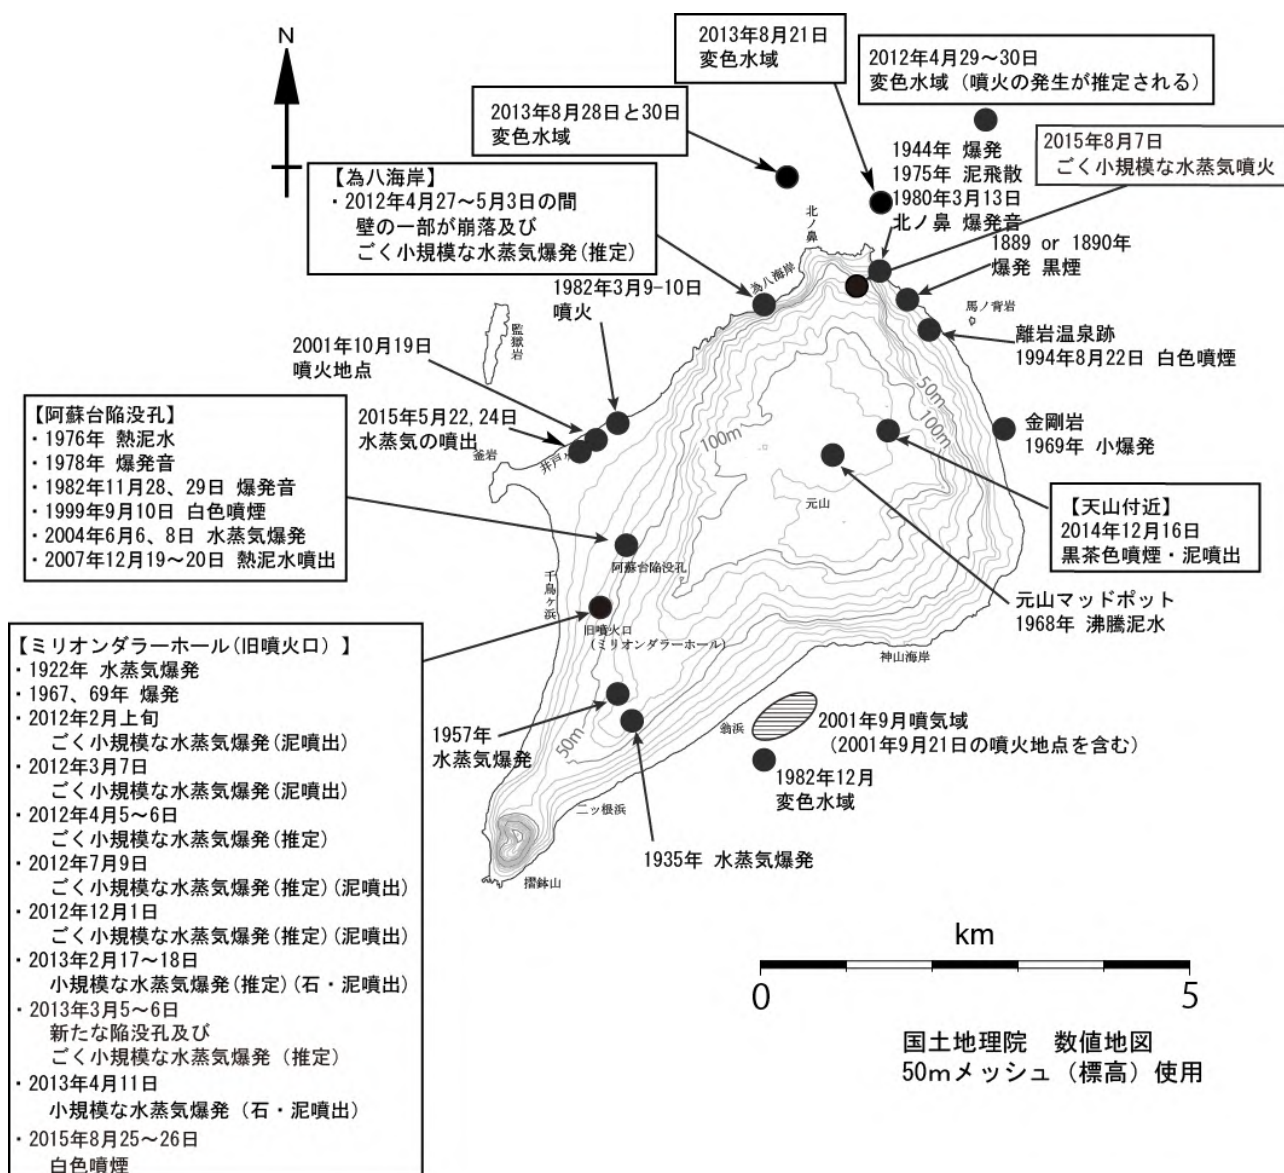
N

2013年8月21日
変色水域

2012年4月29～30日
変色水域（噴火の発生が推定される）

2013年8月28日と30日
変色水域

1944年 爆発
1975年 泥飛散
1980年3月13日
北ノ鼻 爆発音

2015年8月7日
ごく小規模な水蒸気噴火

【為八海岸】
・2012年4月27～5月3日の間
壁の一部が崩落及び
ごく小規模な水蒸気爆発(推定)

北ノ鼻

1889 or 1890年
爆発 黒煙

為八海岸

1982年3月9-10日
噴火

馬ノ背岩

監獄岩

離岩温泉跡
1994年8月22日 白色噴煙

2001年10月19日
噴火地点

50m

【阿蘇台陥没孔】
・1976年 熱泥水
・1978年 爆発音
・1982年11月28、29日 爆発音
・1999年9月10日 白色噴煙
・2004年6月6、8日 水蒸気爆発
・2007年12月19～20日 熱泥水噴出

2015年5月22, 24日
水蒸気の噴出

100m

100m

金剛岩
1969年 小爆発

釜岩

井戸ヶ浜

元山

【天山付近】
2014年12月16日
黒茶色噴煙・泥噴出

阿蘇台陥没孔

千鳥ヶ浜

元山マッドポット
1968年 沸騰泥水

【ミリオンダラーホール(旧噴火口)】
・1922年 水蒸気爆発
・1967、69年 爆発
・2012年2月上旬
ごく小規模な水蒸気爆発(泥噴出)
・2012年3月7日
ごく小規模な水蒸気爆発(泥噴出)
・2012年4月5～6日
ごく小規模な水蒸気爆発(推定)
・2012年7月9日
ごく小規模な水蒸気爆発(推定)(泥噴出)
・2012年12月1日
ごく小規模な水蒸気爆発(推定)(泥噴出)
・2013年2月17～18日
小規模な水蒸気爆発(推定)(石・泥噴出)
・2013年3月5～6日
新たな陥没孔及び
ごく小規模な水蒸気爆発（推定）
・2013年4月11日
小規模な水蒸気爆発（石・泥噴出）
・2015年8月25～26日
白色噴煙

旧噴火口
(ミリオンダラーホール)

神山海岸

1957年
水蒸気爆発

50m

翁浜

2001年9月噴気域
(2001年9月21日の噴火地点を含む)

1982年12月
変色水域

二ッ根浜

1935年 水蒸気爆発

摺鉢山

km
0 5

国土地理院 数値地図
50mメッシュ（標高）使用